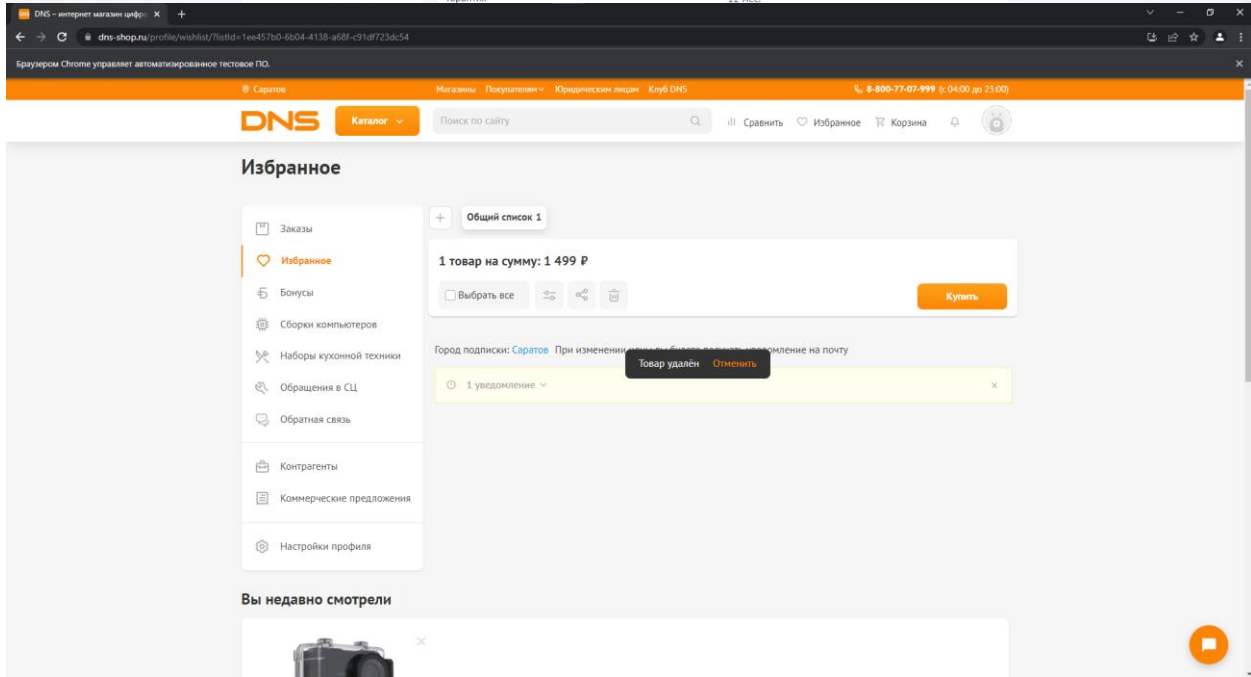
DNS – интернет магазин цифро ×

dns-shop.ru/profile/wishlist/?listId=1ee457b0-6b04-4138-a68f-c91df723dc54

Браузером Chrome управляет автоматизированное тестовое ПО.

Саратов

Магазины Покупателям Юридическим лицам Клуб DNS

8-800-77-07-999 (с 04:00 до 23:00)

DNS

Каталог

Поиск по сайту

Сравнить Избранное Корзина

Избранное

Заказы

Избранное

Бонусы

Сборки компьютеров

Наборы кухонной техники

Обращения в СЦ

Обратная связь

Контрагенты

Коммерческие предложения

Настройки профиля

Общий список 1

1 товар на сумму: 1 499 ₽

Выбрать все

Купить

Город подписки: Саратов При изменении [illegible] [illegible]омление на почту

Товар удалён Отменить

1 уведомление

Вы недавно смотрели